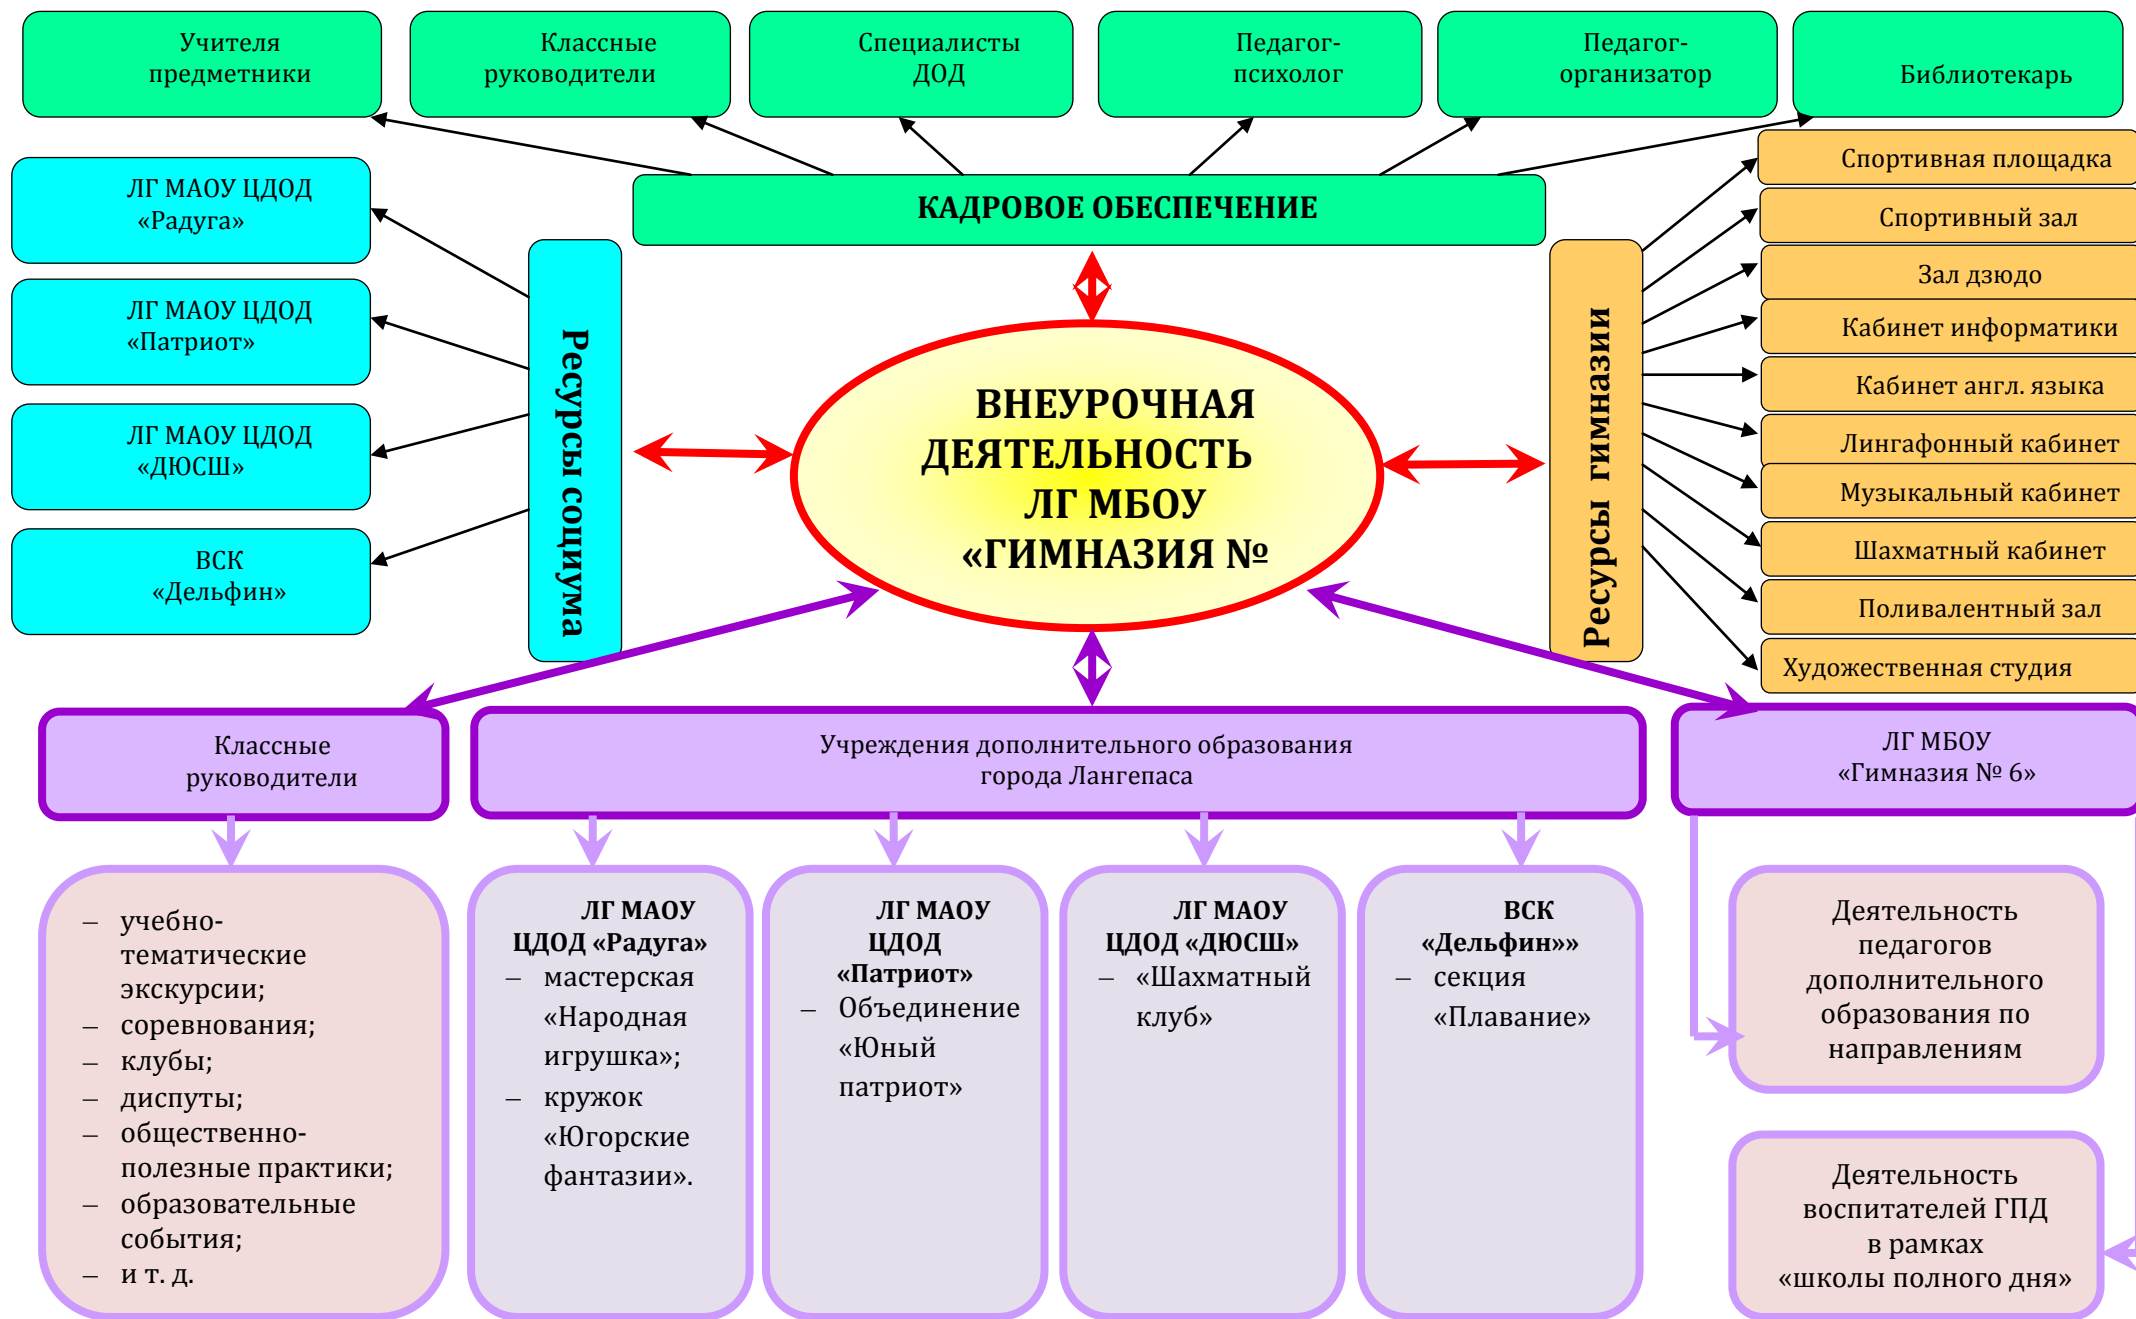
Учителя предметники

Классные руководители

Специалисты ДОД

Педагог-психолог

Педагог-организатор

Библиотекарь

КАДРОВОЕ ОБЕСПЕЧЕНИЕ

ЛГ МАОУ ЦДОД «Радуга»

ЛГ МАОУ ЦДОД «Патриот»

ЛГ МАОУ ЦДОД «ДЮСШ»

ВСК «Дельфин»

Ресурсы социума

ВНЕУРОЧНАЯ ДЕЯТЕЛЬНОСТЬ ЛГ МБОУ «ГИМНАЗИЯ №

Ресурсы гимназии

Спортивная площадка

Спортивный зал

Зал дзюдо

Кабинет информатики

Кабинет англ. языка

Лингафонный кабинет

Музыкальный кабинет

Шахматный кабинет

Поливалентный зал

Художественная студия

Классные руководители

Учреждения дополнительного образования города Лангепаса

ЛГ МБОУ «Гимназия № 6»

– учебно-тематические экскурсии;
– соревнования;
– клубы;
– диспуты;
– общественно-полезные практики;
– образовательные события;
– и т. д.

ЛГ МАОУ ЦДОД «Радуга»
– мастерская «Народная игрушка»;
– кружок «Югорские фантазии».

ЛГ МАОУ ЦДОД «Патриот»
– Объединение «Юный патриот»

ЛГ МАОУ ЦДОД «ДЮСШ»
– «Шахматный клуб»

ВСК «Дельфин»»
– секция «Плавание»

Деятельность педагогов дополнительного образования по направлениям

Деятельность воспитателей ГПД в рамках «школы полного дня»